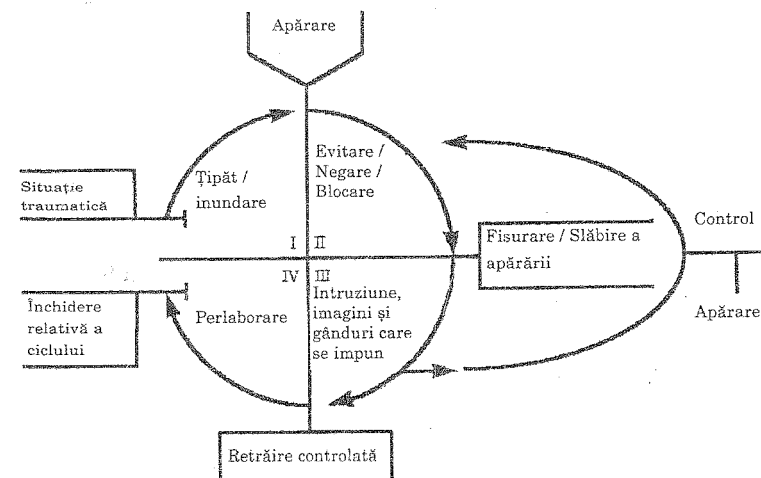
Apărare

Situație traumatică

Țipăt / inundare

Evitare / Negare / Blocare

I

II

Fisurare / Slăbire a apărării

Control

IV

III

Închidere relativă a ciclului

Perlaborare

Intruziune, imagini și gânduri care se impun

Apărare

Retrăire controlată